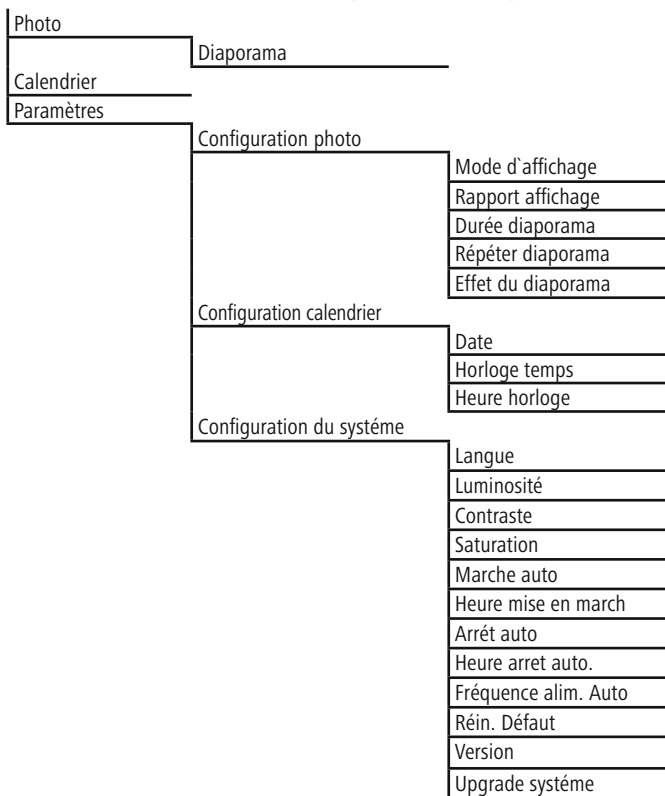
Photo
Diaporama
Calendrier
Paramètres
Configuration photo
Mode d`affichage
Rapport affichage
Durée diaporama
Répéter diaporama
Effet du diaporama
Configuration calendrier
Date
Horloge temps
Heure horloge
Configuration du systéme
Langue
Luminosité
Contraste
Saturation
Marche auto
Heure mise en march
Arrét auto
Heure arret auto.
Fréquence alim. Auto
Réin. Défaut
Version
Upgrade systéme